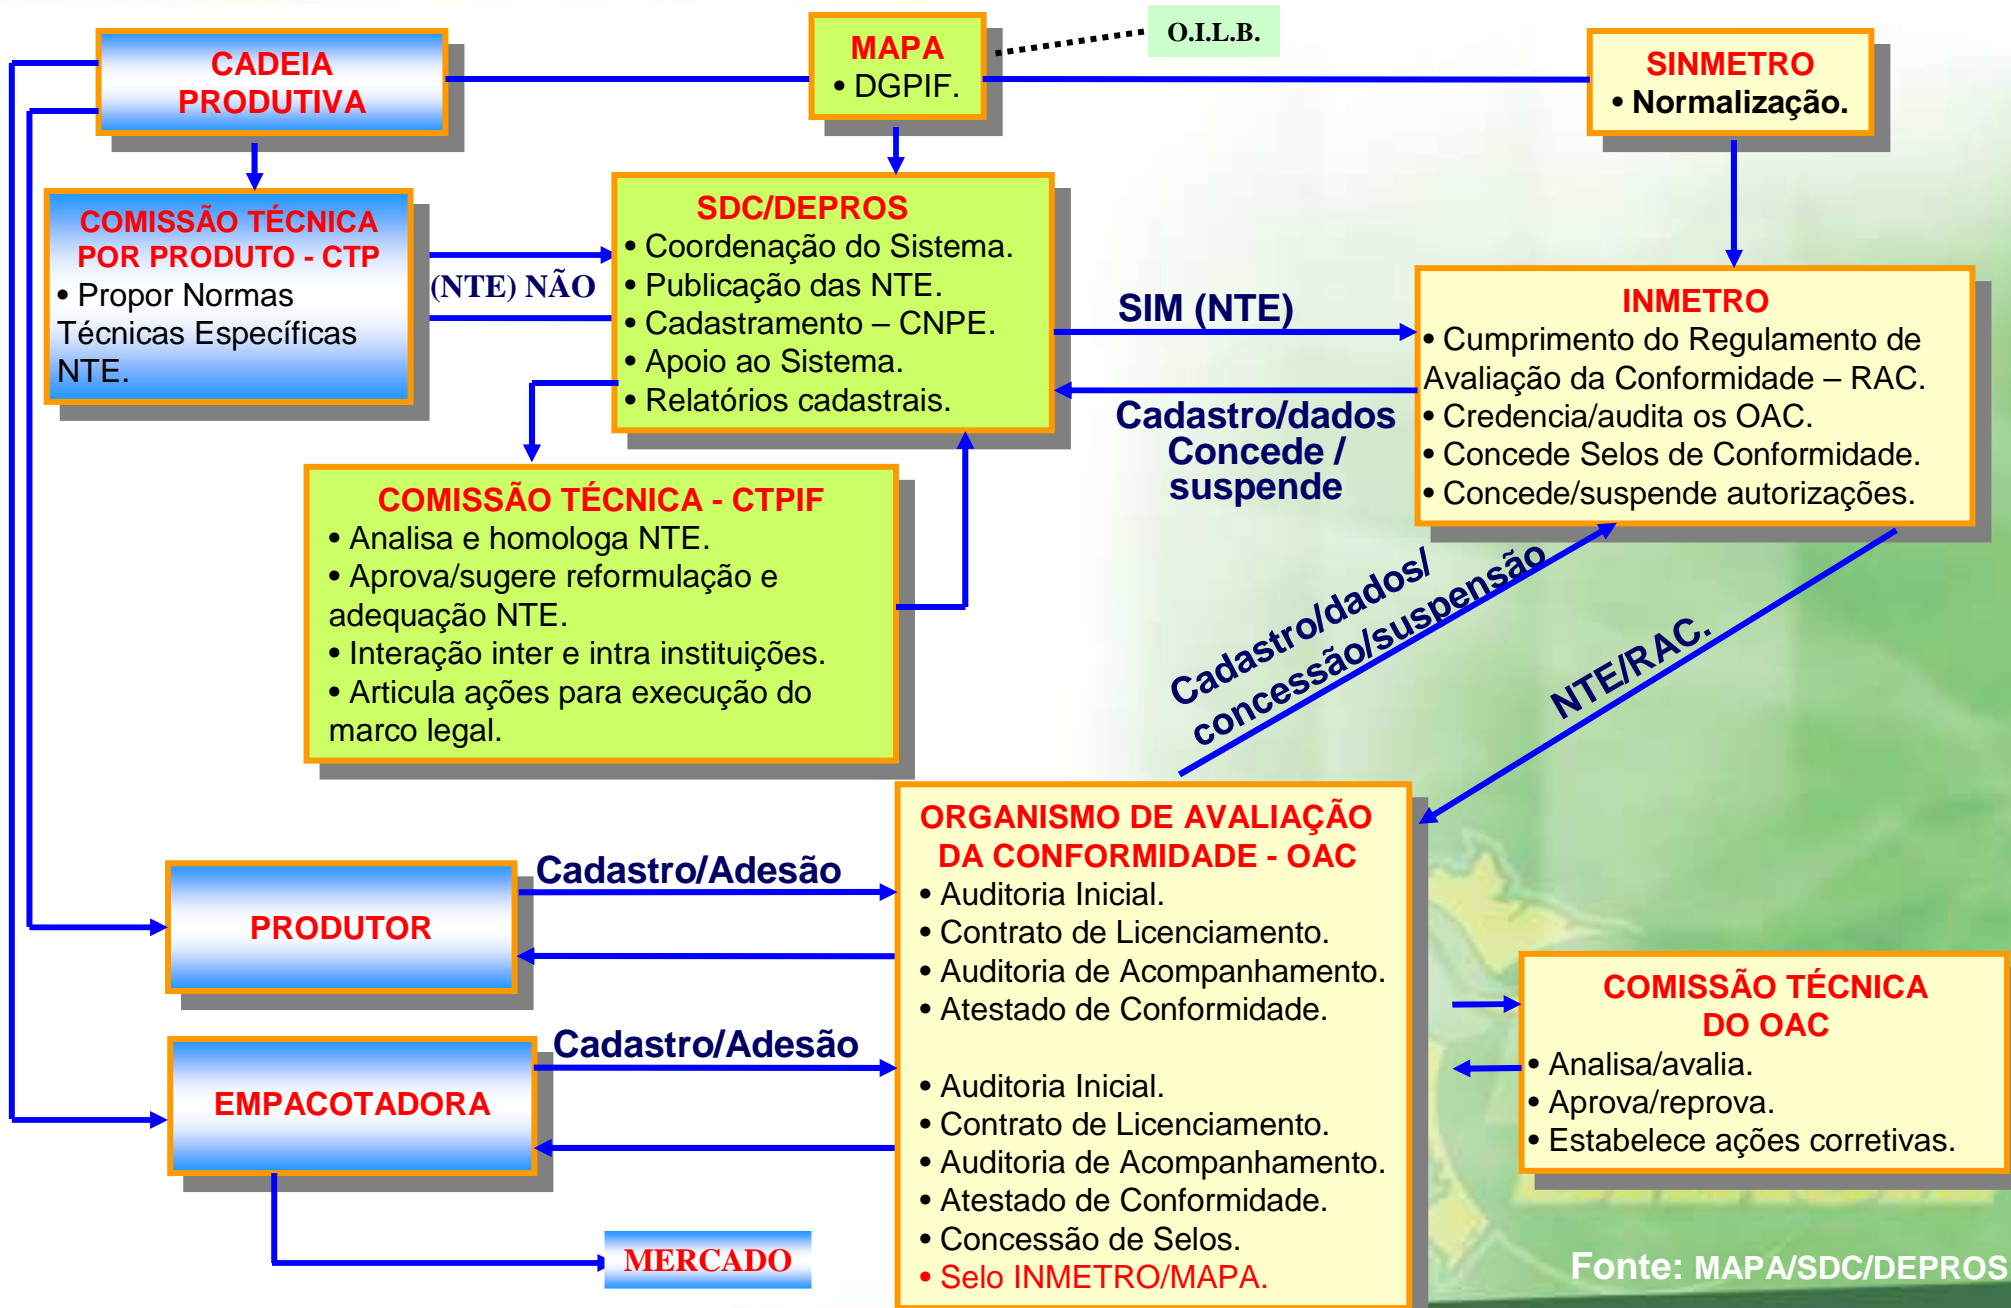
CADEIA PRODUTIVA

MAPA
• DGPIF.

O.I.L.B.

SINMETRO
• Normalização.

COMISSÃO TÉCNICA POR PRODUTO - CTP
• Propor Normas Técnicas Específicas NTE.

(NTE) NÃO

SDC/DEPROS
• Coordenação do Sistema.
• Publicação das NTE.
• Cadastramento – CNPE.
• Apoio ao Sistema.
• Relatórios cadastrais.

SIM (NTE)

Cadastro/dados Concede / suspende

INMETRO
• Cumprimento do Regulamento de Avaliação da Conformidade – RAC.
• Credencia/audita os OAC.
• Concede Selos de Conformidade.
• Concede/suspende autorizações.

COMISSÃO TÉCNICA - CTPIF
• Analisa e homologa NTE.
• Aprova/sugere reformulação e adequação NTE.
• Interação inter e intra instituições.
• Articula ações para execução do marco legal.

Cadastro/dados/ concessão/suspensão

NTE/RAC.

Cadastro/Adesão

PRODUTOR

ORGANISMO DE AVALIAÇÃO DA CONFORMIDADE - OAC
• Auditoria Inicial.
• Contrato de Licenciamento.
• Auditoria de Acompanhamento.
• Atestado de Conformidade.

• Auditoria Inicial.
• Contrato de Licenciamento.
• Auditoria de Acompanhamento.
• Atestado de Conformidade.
• Concessão de Selos.
• Selo INMETRO/MAPA.

COMISSÃO TÉCNICA DO OAC
• Analisa/avalia.
• Aprova/reprova.
• Estabelece ações corretivas.

Cadastro/Adesão

EMPACOTADORA

MERCADO

Fonte: MAPA/SDC/DEPROS